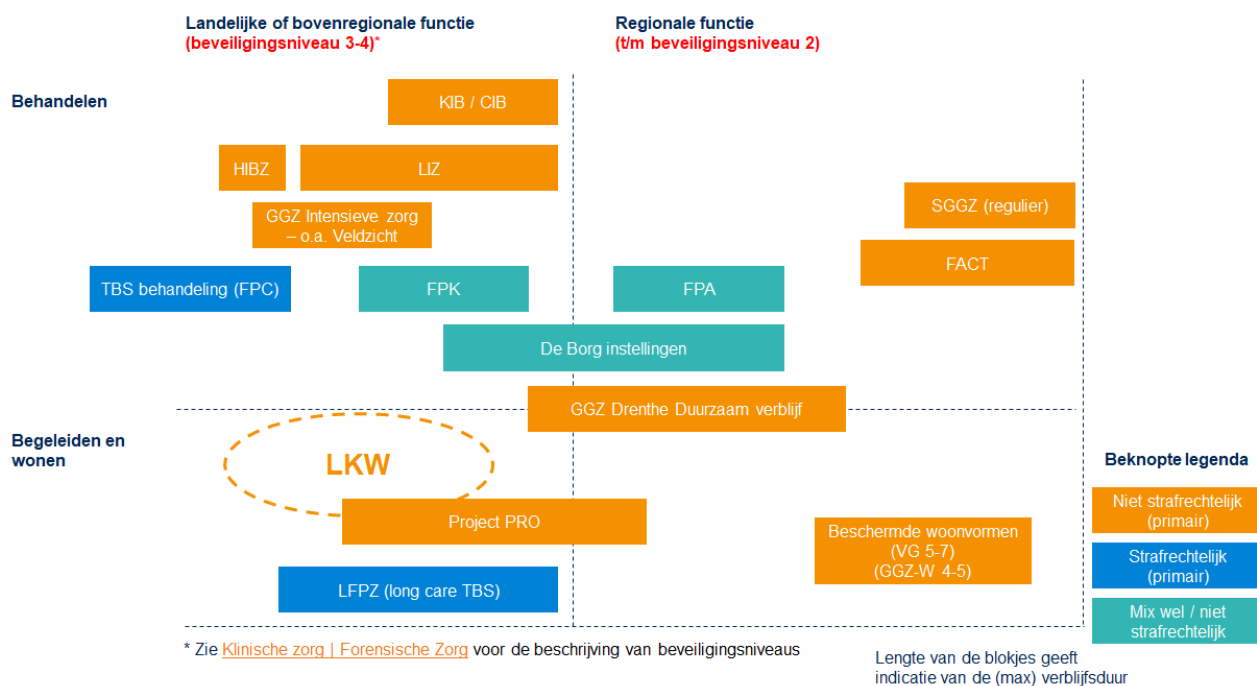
Landelijke of bovenregionale functie
(beveiligingsniveau 3-4)*

Regionale functie
(t/m beveiligingsniveau 2)

Behandelen

KIB / CIB

HIBZ

LIZ

GGZ Intensieve zorg – o.a. Veldzicht

SGGZ (regulier)

FACT

TBS behandeling (FPC)

FPK

FPA

De Borg instellingen

GGZ Drenthe Duurzaam verblijf

Begeleiden en wonen

LKW

Project PRO

Beschermde woonvormen (VG 5-7) (GGZ-W 4-5)

LFPZ (long care TBS)

Beknopte legenda

Niet strafrechtelijk (primair)

Strafrechtelijk (primair)

Mix wel / niet strafrechtelijk

* Zie Klinische zorg | Forensische Zorg voor de beschrijving van beveiligingsniveaus

Lengte van de blokjes geeft indicatie van de (max) verblijfsduur